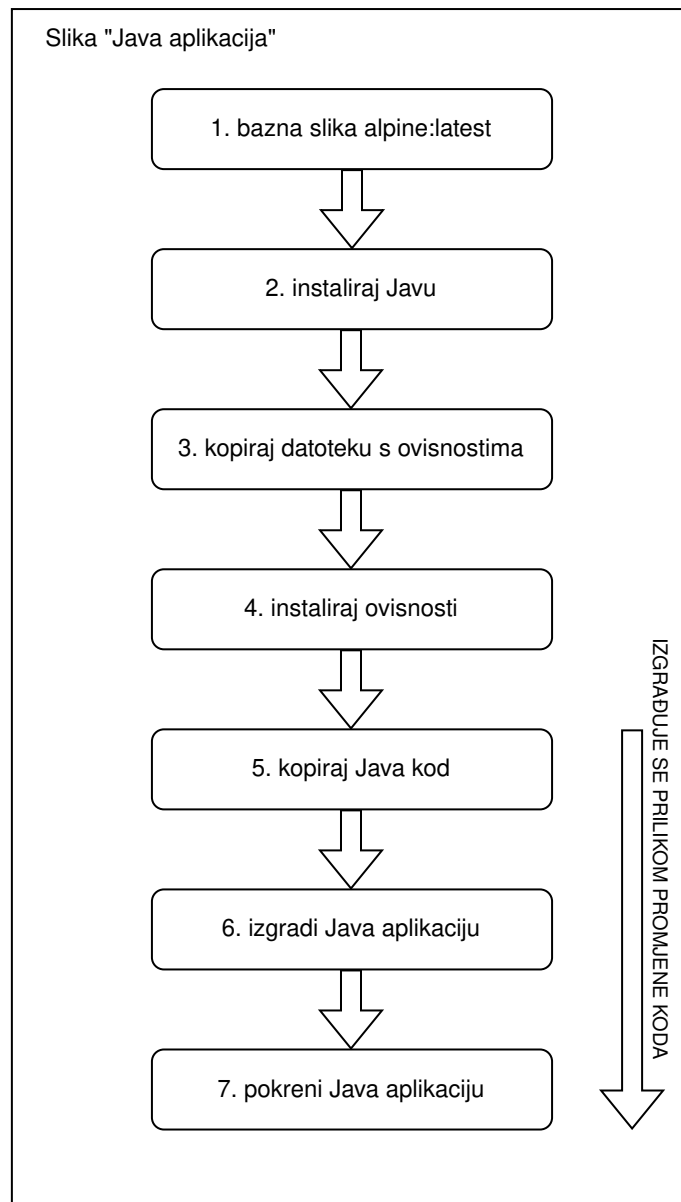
Slika "Java aplikacija"

1. bazna slika alpine:latest

2. instaliraj Javu

3. kopiraj datoteku s ovisnostima

4. instaliraj ovisnosti

5. kopiraj Java kod

6. izgradi Java aplikaciju

7. pokreni Java aplikaciju

IZGRAĐUJE SE PRILIKOM PROMJENE KODA